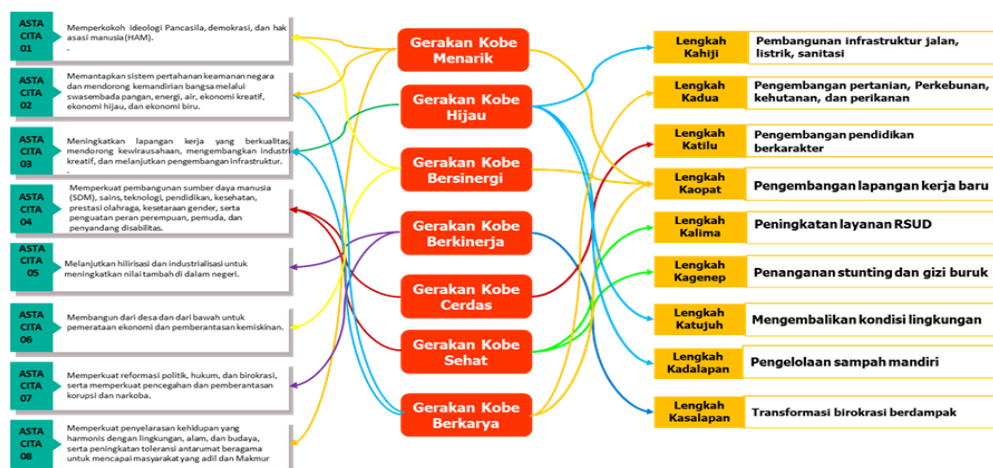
ASTA CITA 01
Memperkokoh ideologi Pancasila, demokrasi, dan hak asasi manusia (HAM).

ASTA CITA 02
Memantapkan sistem pertahanan keamanan negara dan mendorong kemandirian bangsa melalui swasembada pangan, energi, air, ekonomi kreatif, ekonomi hijau, dan ekonomi biru.

ASTA CITA 03
Meningkatkan lapangan kerja yang berkualitas, mendorong kewirausahaan, mengembangkan industri kreatif, dan melanjutkan pengembangan infrastruktur.

ASTA CITA 04
Memperkuat pembangunan sumber daya manusia (SDM), sains, teknologi, pendidikan, kesehatan, prestasi olahraga, kesetaraan gender, serta penguatan peran perempuan, pemuda, dan penyandang disabilitas.

ASTA CITA 05
Melanjutkan hilirisasi dan industrialisasi untuk meningkatkan nilai tambah di dalam negeri.

ASTA CITA 06
Membangun dari desa dan dari bawah untuk pemerataan ekonomi dan pemberantasan kemiskinan.

ASTA CITA 07
Memperkuat reformasi politik, hukum, dan birokrasi, serta memperkuat pencegahan dan pemberantasan korupsi dan narkoba.

ASTA CITA 08
Memperkuat penyelarasan kehidupan yang harmonis dengan lingkungan, alam, dan budaya, serta peningkatan toleransi antarumat beragama untuk mencapai masyarakat yang adil dan Makmur

Gerakan Kobe Menarik
Gerakan Kobe Hijau
Gerakan Kobe Bersinergi
Gerakan Kobe Berkinerja
Gerakan Kobe Cerdas
Gerakan Kobe Sehat
Gerakan Kobe Berkarya

Lengkah Kahiji
Pembangunan infrastruktur jalan, listrik, sanitasi

Lengkah Kadua
Pengembangan pertanian, Perkebunan, kehutanan, dan perikanan

Lengkah Katilu
Pengembangan pendidikan berkarakter

Lengkah Kaopat
Pengembangan lapangan kerja baru

Lengkah Kalima
Peningkatan layanan RSUD

Lengkah Kagenep
Penanganan stunting dan gizi buruk

Lengkah Katujuh
Mengembalikan kondisi lingkungan

Lengkah Kadalapan
Pengelolaan sampah mandiri

Lengkah Kasalapan
Transformasi birokrasi berdampak